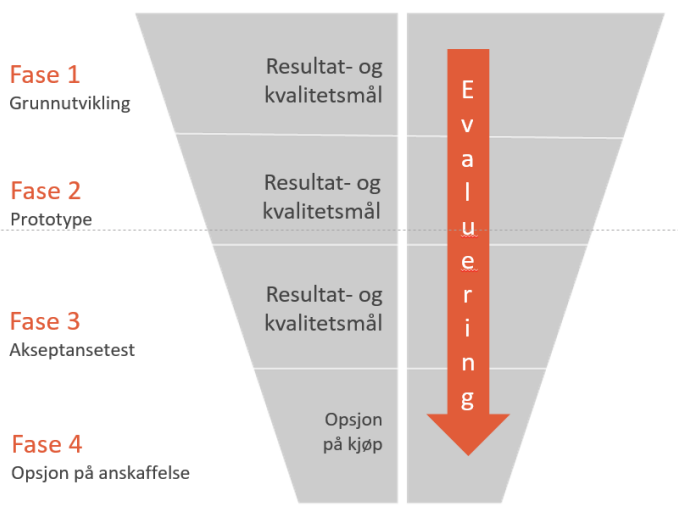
Fase 1
Grunnutvikling

Resultat- og kvalitetsmål

Fase 2
Prototype

Resultat- og kvalitetsmål

Fase 3
Akseptansetest

Resultat- og kvalitetsmål

Fase 4
Opsjon på anskaffelse

Opsjon på kjøp

E
v
a
l
u
e
r
i
n
g